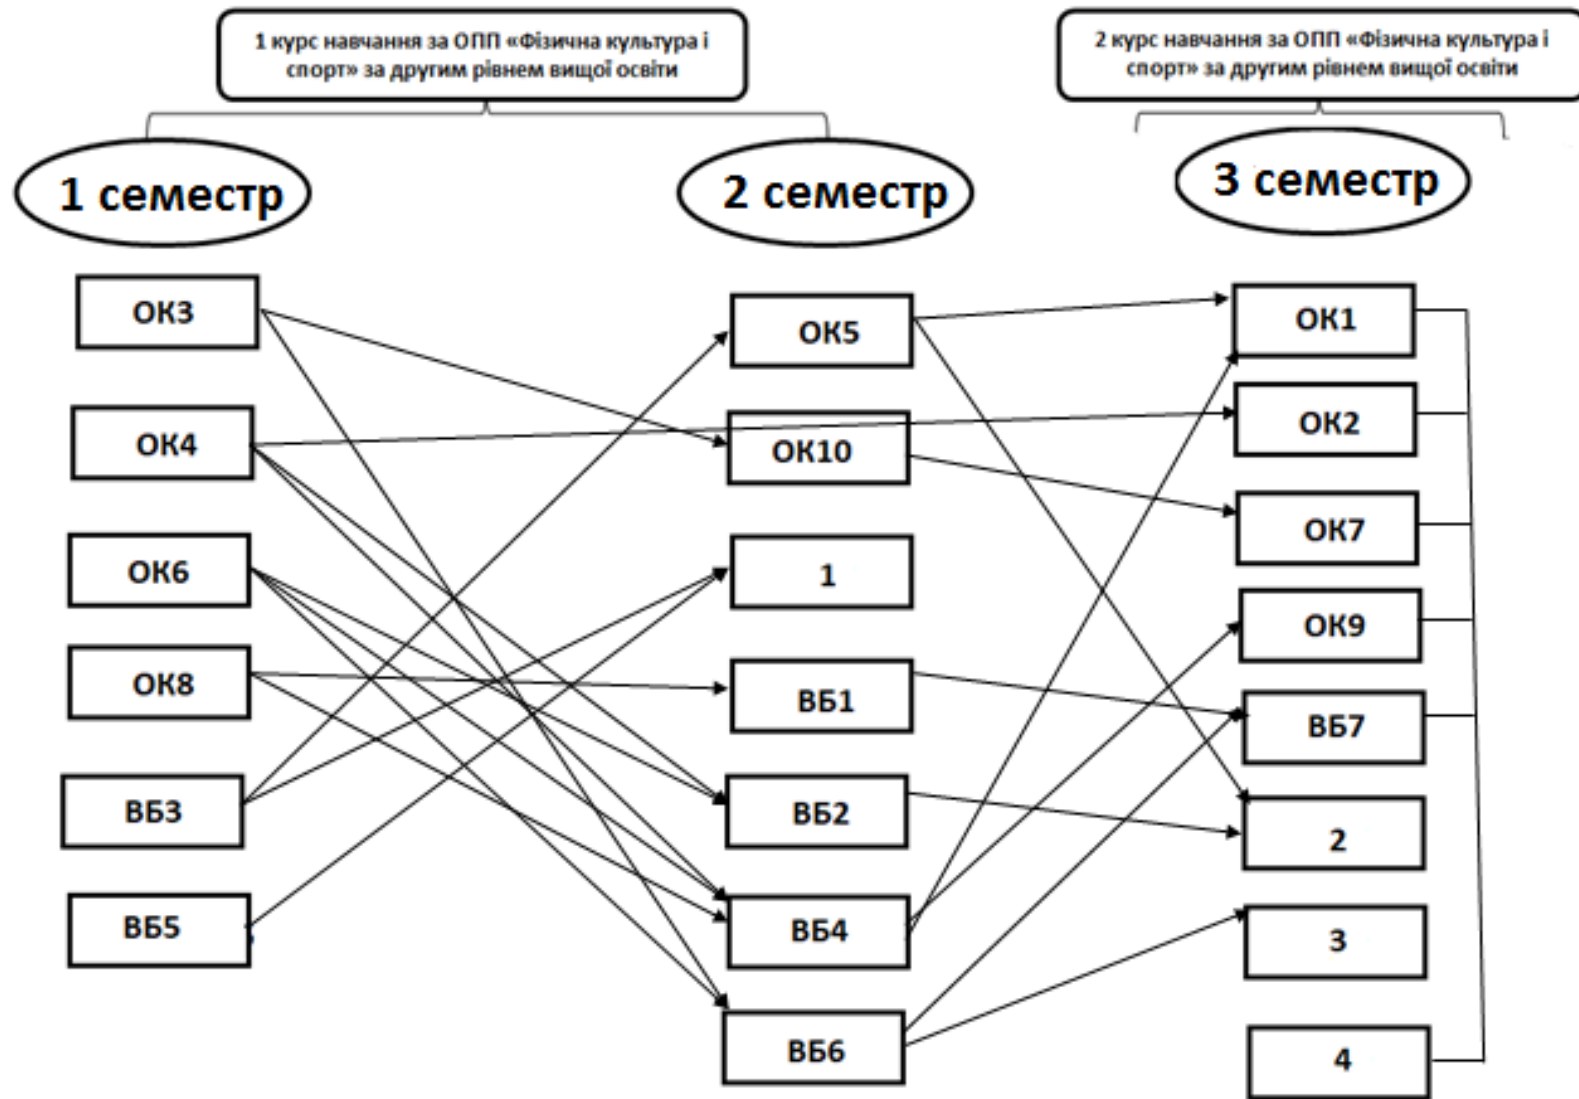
1 курс навчання за ОПП «Фізична культура і спорт» за другим рівнем вищої освіти

2 курс навчання за ОПП «Фізична культура і спорт» за другим рівнем вищої освіти

1 семестр

2 семестр

3 семестр

ОК3

ОК4

ОК6

ОК8

ВБ3

ВБ5

ОК5

ОК10

1

ВБ1

ВБ2

ВБ4

ВБ6

ОК1

ОК2

ОК7

ОК9

ВБ7

2

3

4